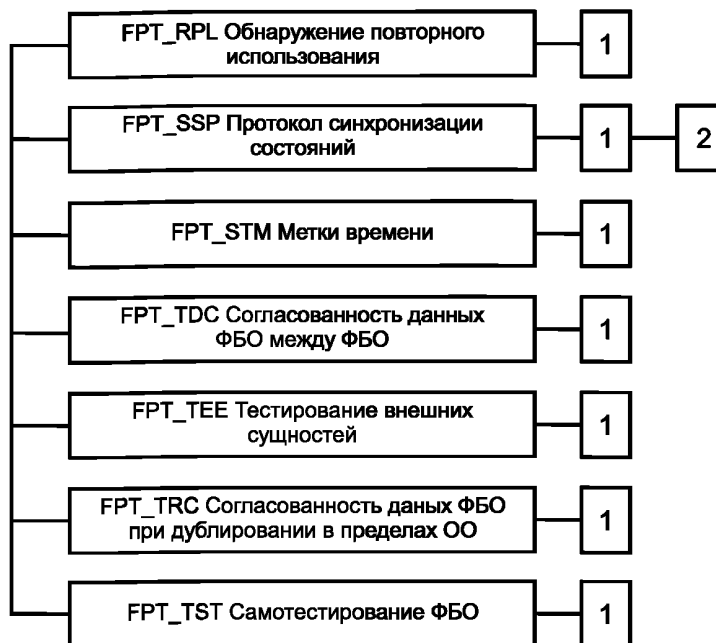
FPT_RPL Обнаружение повторного использования

1

FPT_SSP Протокол синхронизации состояний

1

2

FPT_STM Метки времени

1

FPT_TDC Согласованность данных ФБО между ФБО

1

FPT_TEE Тестирование внешних сущностей

1

FPT_TRC Согласованность даных ФБО при дублировании в пределах ОО

1

FPT_TST Самотестирование ФБО

1